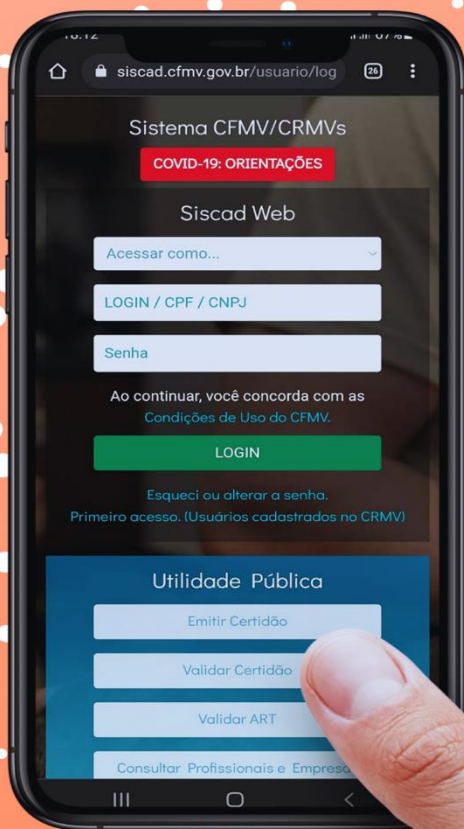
siscad.cfmv.gov.br/usuario/log

26

Sistema CFMV/CRMVs

COVID-19: ORIENTAÇÕES

Siscad Web

Acessar como...

LOGIN / CPF / CNPJ

Senha

Ao continuar, você concorda com as Condições de Uso do CFMV.

LOGIN

Esqueci ou alterar a senha.

Primeiro acesso. (Usuários cadastrados no CRMV)

Utilidade Pública

Emitir Certidão

Validar Certidão

Validar ART

Consultar Profissionais e Empres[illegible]